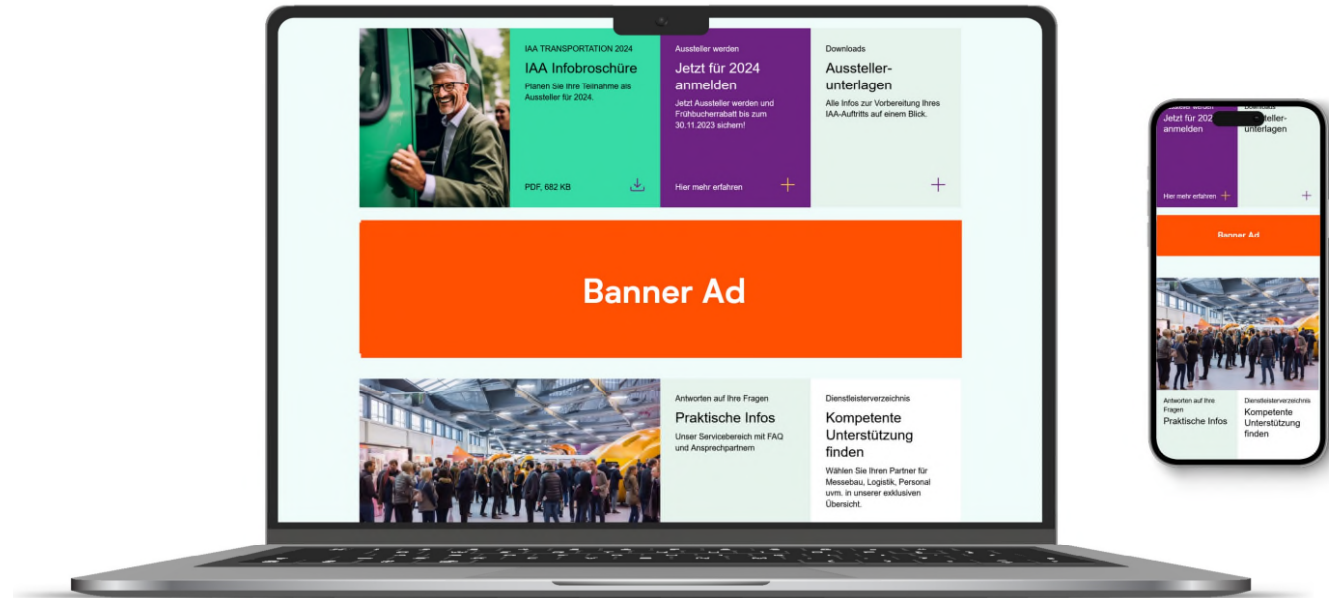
IAA TRANSPORTATION 2024
IAA Infobroschüre
Planen Sie Ihre Teilnahme als Aussteller für 2024.
PDF, 682 KB

Aussteller werden
Jetzt für 2024 anmelden
Jetzt Aussteller werden und Frühbucherrabatt bis zum 30.11.2023 sichern!
Hier mehr erfahren

Downloads
Aussteller-unterlagen
Alle Infos zur Vorbereitung Ihres IAA-Auftritts auf einem Blick.

Banner Ad

Antworten auf Ihre Fragen
Praktische Infos
Unser Servicebereich mit FAQ und Ansprechpartnern

Dienstleisterverzeichnis
Kompetente Unterstützung finden
Wählen Sie Ihren Partner für Messebau, Logistik, Personal uvm. in unserer exklusiven Übersicht.

Aussteller werden
Jetzt für 2024 anmelden
Hier mehr erfahren

Downloads
Aussteller-unterlagen

Banner Ad

Antworten auf Ihre Fragen
Praktische Infos

Dienstleisterverzeichnis
Kompetente Unterstützung finden